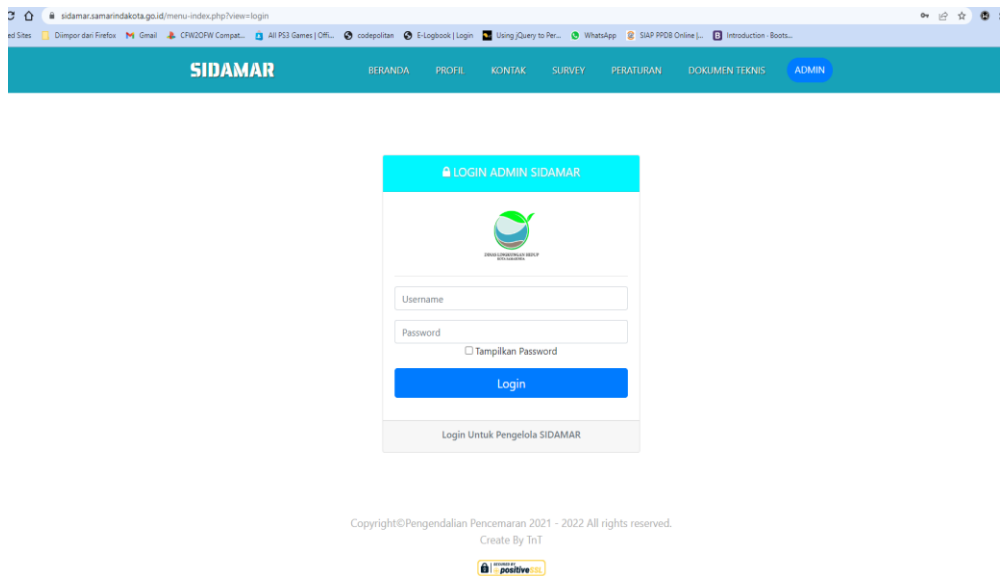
sidamar.samarindakota.go.id/menu-index.php?view=login

ed Sites Diimpor dari Firefox Gmail CFW2OFW Compat... All PS3 Games | Offi... codepolitan E-Logbook | Login Using jQuery to Per... WhatsApp SIAP PPDB Online |... Introduction · Boots...

SIDAMAR

BERANDA PROFIL KONTAK SURVEY PERATURAN DOKUMEN TEKNIS ADMIN

LOGIN ADMIN SIDAMAR

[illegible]

Username

Password

Tampilkan Password

Login

Login Untuk Pengelola SIDAMAR

Copyright©Pengendalian Pencemaran 2021 - 2022 All rights reserved.
Create By TnT

SECURED BY positiveSSL